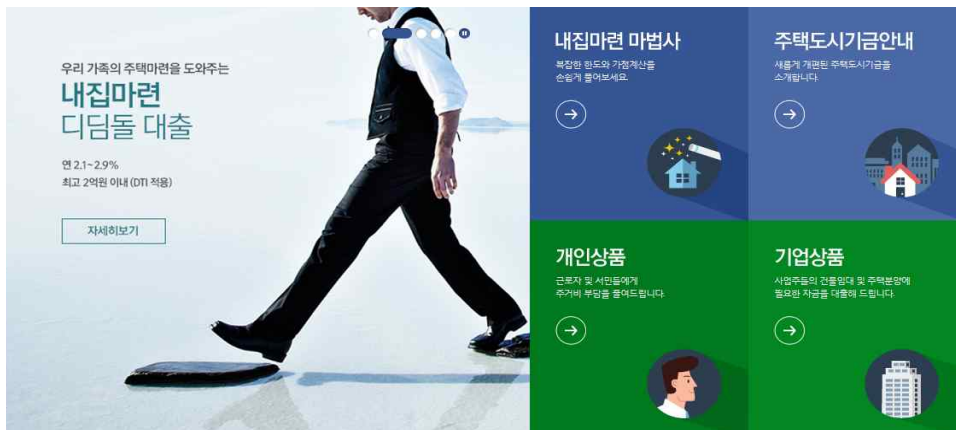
우리 가족의 주택마련을 도와주는
내집마련
디딤돌 대출

연 2.1~2.9%
최고 2억원 이내 (DTI 적용)

자세히보기

내집마련 마법사
복잡한 한도와 가격계산을 손쉽게 풀어보세요.

주택도시기금안내
새롭게 개편된 주택도시기금을 소개합니다.

개인상품
근로자 및 서민들에게 주거비 부담을 줄여드립니다.

기업상품
사업주들의 건물임대 및 주택분양에 필요한 자금을 대출해 드립니다.